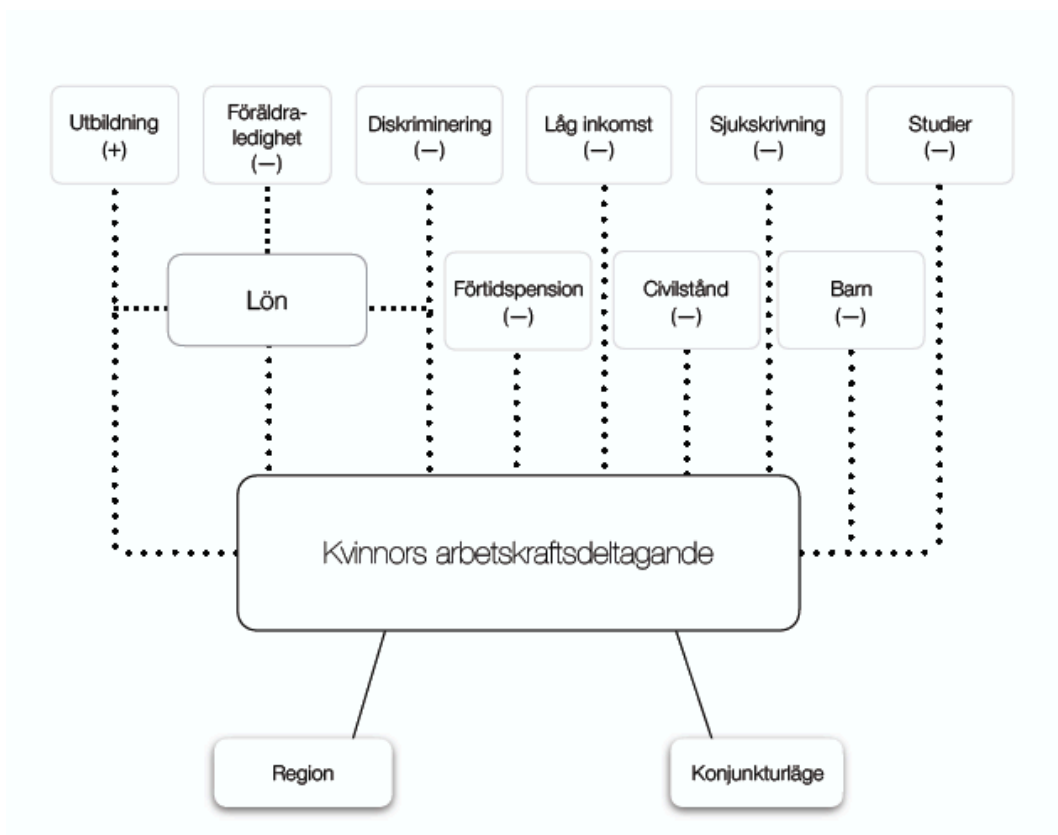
Utbildning
(+)

Föräldraledighet
(—)

Diskriminering
(—)

Låg inkomst
(—)

Sjukskrivning
(—)

Studier
(—)

Lön

Förtidspension
(—)

Civilstånd
(—)

Barn
(—)

Kvinnors arbetskraftsdeltagande

Region

Konjunkturläge